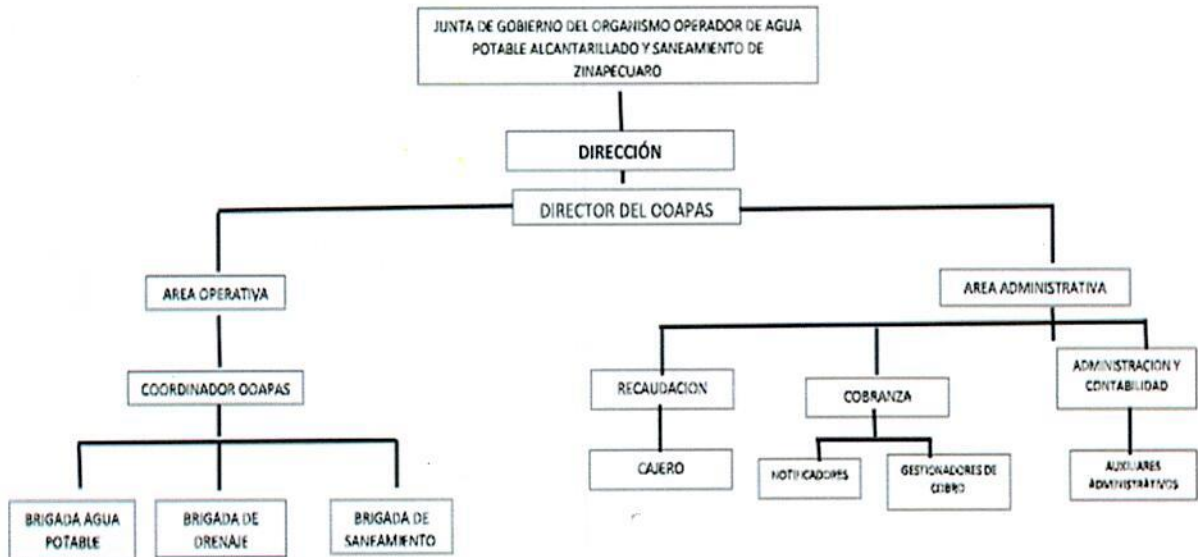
JUNTA DE GOBIERNO DEL ORGANISMO OPERADOR DE AGUA POTABLE ALCANTARILLADO Y SANEAMIENTO DE ZINAPECUARO

DIRECCIÓN

DIRECTOR DEL OOAPAS

AREA OPERATIVA

COORDINADOR OOAPAS

BRIGADA AGUA POTABLE

BRIGADA DE DRENAJE

BRIGADA DE SANEAMIENTO

AREA ADMINISTRATIVA

RECAUDACION

CAJERO

COBRANZA

NOTIFICADORES

GESTIONADORES DE COBRO

ADMINISTRACION Y CONTABILIDAD

AUXILIARES ADMINISTRATIVOS